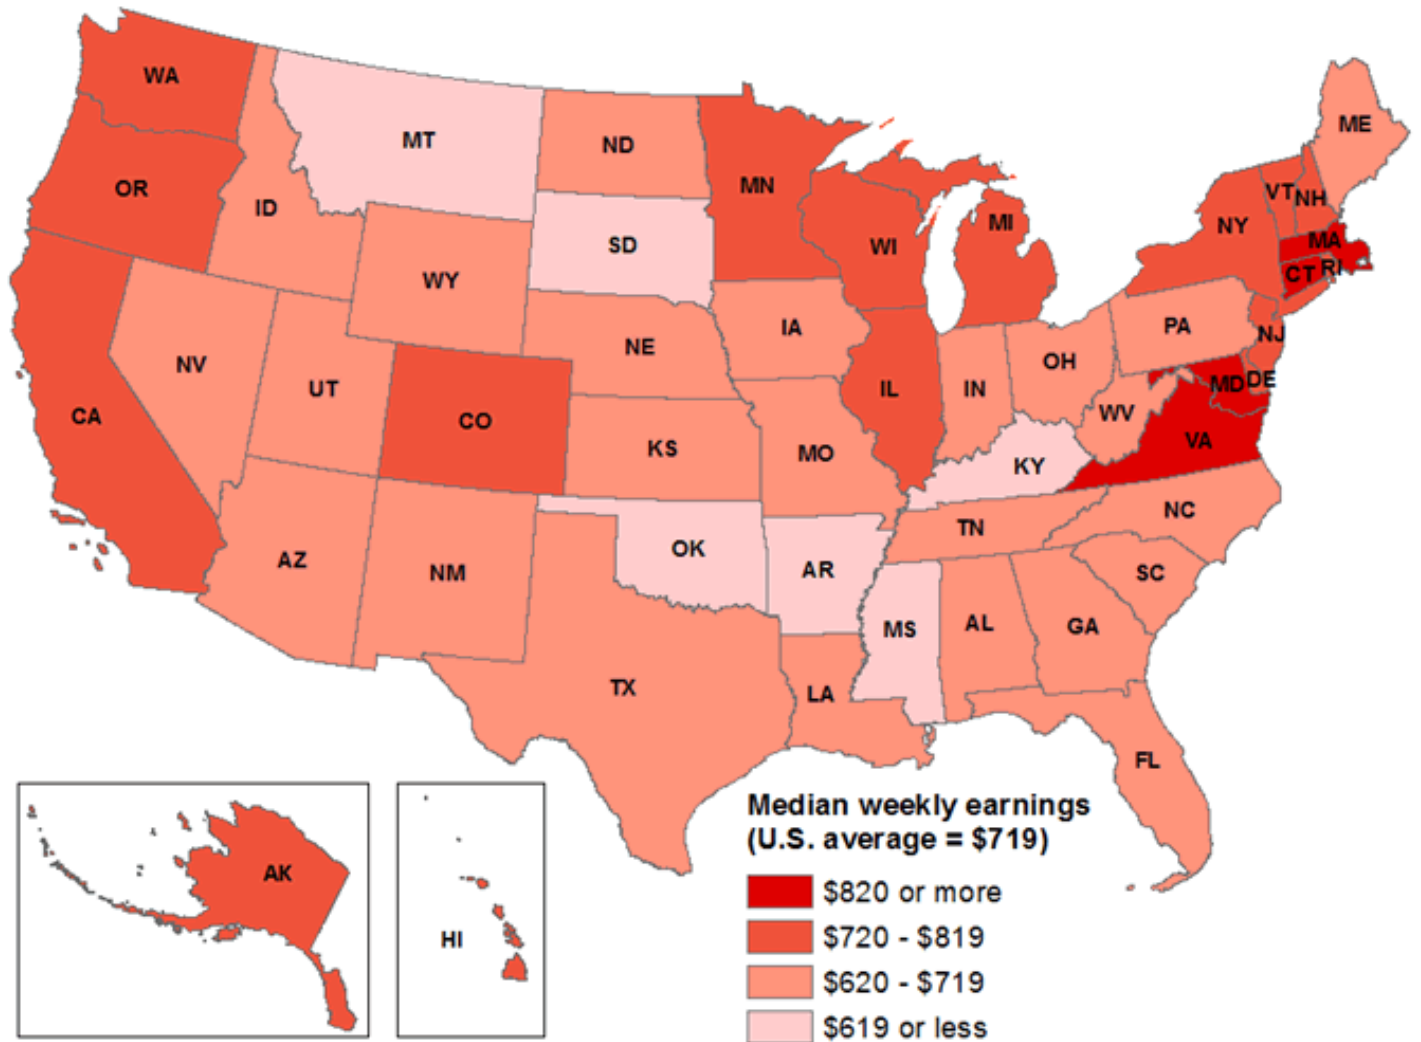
WA
MT
ND
MN
ME
OR
ID
SD
WI
MI
VT
NH
NY
MA
WY
CT
RI
IA
PA
NE
NJ
NV
OH
UT
IL
IN
MD
DE
CO
WV
CA
VA
KS
MO
KY
NC
TN
OK
AR
AZ
NM
SC
MS
AL
GA
TX
LA
FL
AK
HI

Median weekly earnings
(U.S. average = $719)

$820 or more
$720 - $819
$620 - $719
$619 or less